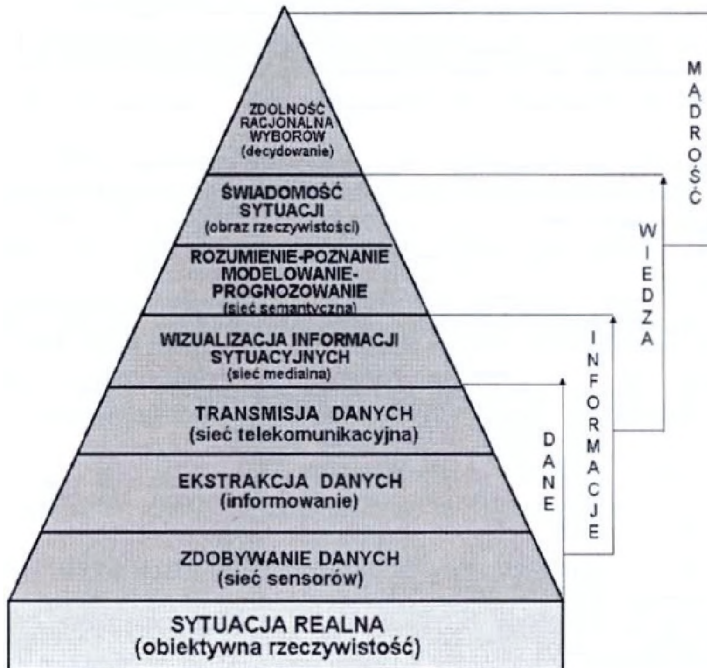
ZDOLNOŚĆ RACJONALNA WYBORÓW
(decydowanie)

ŚWIADOMOŚĆ SYTUACJI
(obraz rzeczywistości)

ROZUMIENIE-POZNANIE MODELOWANIE-PROGNOZOWANIE
(sieć semantyczna)

WIZUALIZACJA INFORMACJI SYTUACYJNYCH
(sieć medialna)

TRANSMISJA DANYCH
(sieć telekomunikacyjna)

EKSTRAKCJA DANYCH
(informowanie)

ZDOBYWANIE DANYCH
(sieć sensorów)

SYTUACJA REALNA
(obiektywna rzeczywistość)

MĄDROŚĆ

WIEDZA

INFORMACJE

DANE